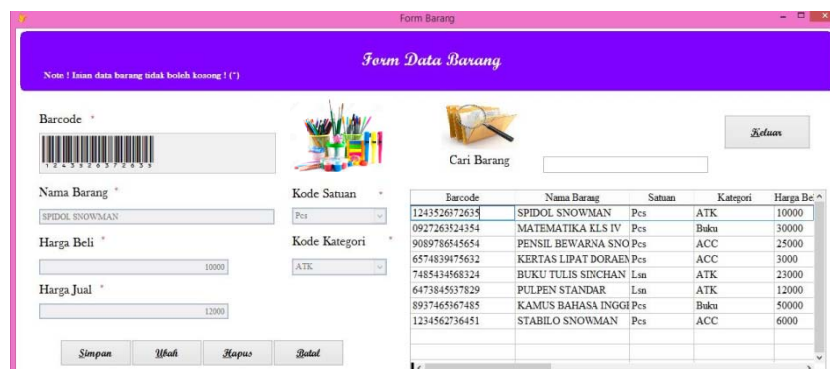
Form Barang

Form Data Barang

Note ! Isian data barang tidak boleh kosong ! (*)

Barcode *

1 2 4 3 5 2 6 3 7 2 6 3 5

Cari Barang

Keluar

Nama Barang *

SPIDOL SNOWMAN

Kode Satuan *

Pcs

Harga Beli *

10000

Kode Kategori *

ATK

Harga Jual *

12000

| Barcode | Nama Barang | Satuan | Kategori | Harga Be |
|---|---|---|---|---|
| 1243526372635 | SPIDOL SNOWMAN | Pcs | ATK | 10000 |
| 0927263524354 | MATEMATIKA KLS IV | Pcs | Buku | 30000 |
| 9089786545654 | PENSIL BEWARNA SNO | Pcs | ACC | 25000 |
| 6574839475632 | KERTAS LIPAT DORAEI | Pcs | ACC | 3000 |
| 7485434568324 | BUKU TULIS SINCHAN | Lsn | ATK | 23000 |
| 6473845837829 | PULPEN STANDAR | Lsn | ATK | 12000 |
| 8937465367485 | KAMUS BAHASA INGGI | Pcs | Buku | 50000 |
| 1234562736451 | STABILO SNOWMAN | Pcs | ACC | 6000 |

Simpan Ubah Hapus Batal